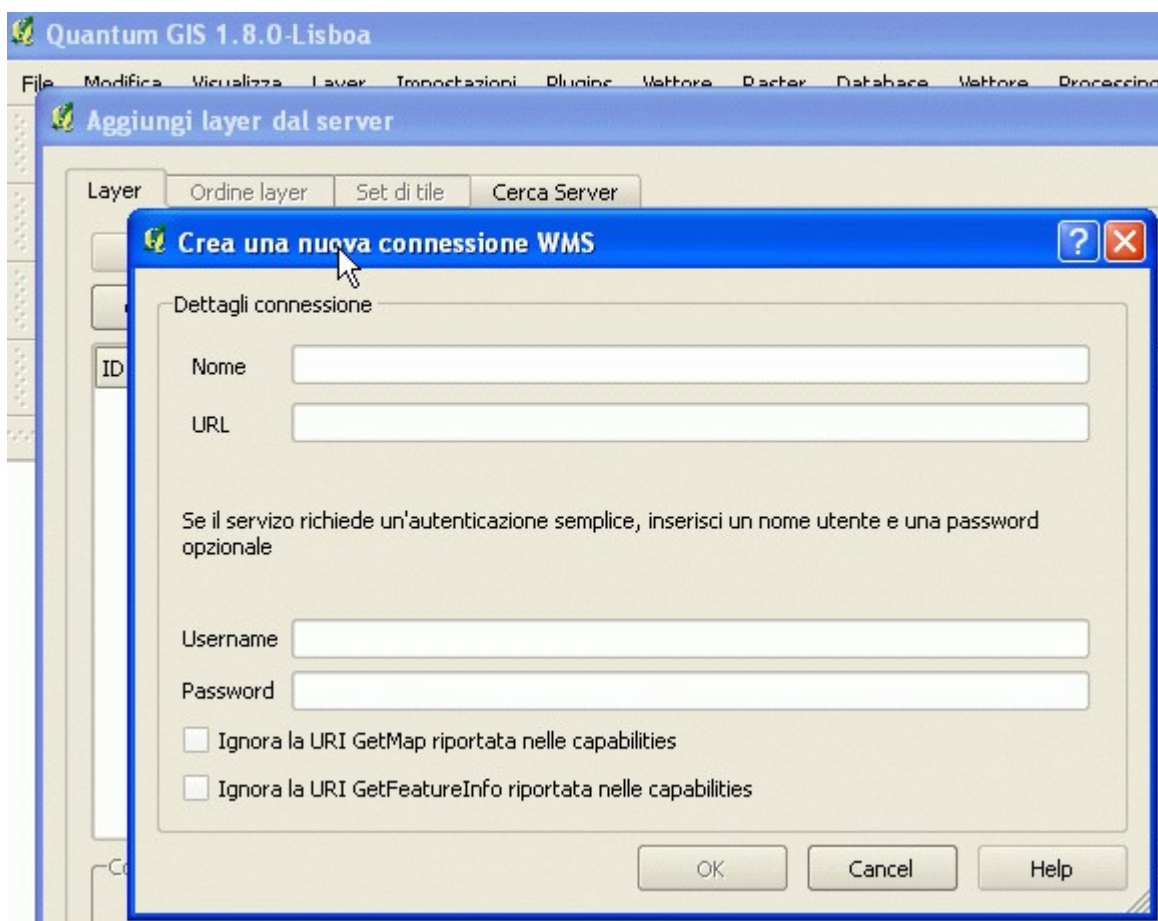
Quantum GIS 1.8.0-Lisboa

File Modifica Visualizza Layer Impostazioni Plugins Vettore Raster Database Vettore Processing

Aggiungi layer dal server

Layer Ordine layer Set di tile Cerca Server

ID

Crea una nuova connessione WMS

Dettagli connessione

Nome

URL

Se il servizio richiede un'autenticazione semplice, inserisci un nome utente e una password opzionale

Username

Password

Ignora la URI GetMap riportata nelle capabilities

Ignora la URI GetFeatureInfo riportata nelle capabilities

OK Cancel Help